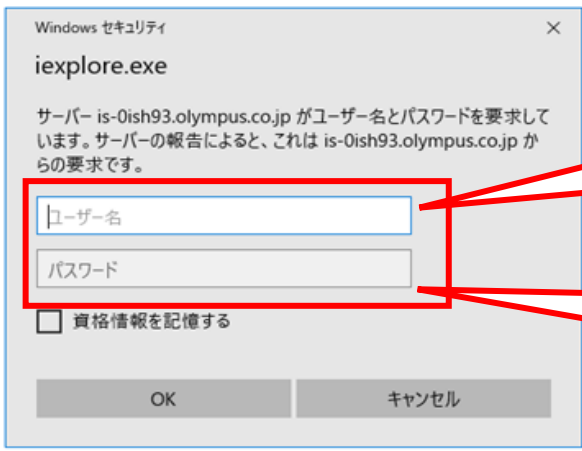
Windows セキュリティ
×

iexplore.exe

サーバー is-0ish93.olympus.co.jp がユーザー名とパスワードを要求しています。サーバーの報告によると、これは is-0ish93.olympus.co.jp からの要求です。

ユーザー名

パスワード

資格情報を記憶する

OK
キャンセル